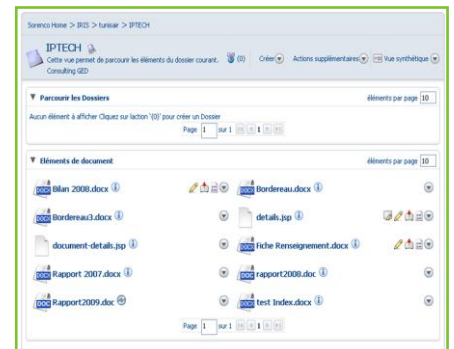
Sorenco Home > IRIS > tunisair > IPTECH

IPTECH
Cette vue permet de parcourir les éléments du dossier courant. (0) Créer Actions supplémentaires Vue synthétique
Consulting GED

Parcourir les Dossiers
éléments par page 10
Aucun élément à afficher Cliquez sur laction '{0}' pour créer un Dossier
Page 1 sur 1

Eléments de document
éléments par page 10
Bilan 2008.docx
Bordereau.docx
Bordereau3.docx
details.jsp
document-details.jsp
Fiche Renseignement.docx
Rapport 2007.docx
rapport2008.doc
Rapport2009.doc
test Index.docx
Page 1 sur 1